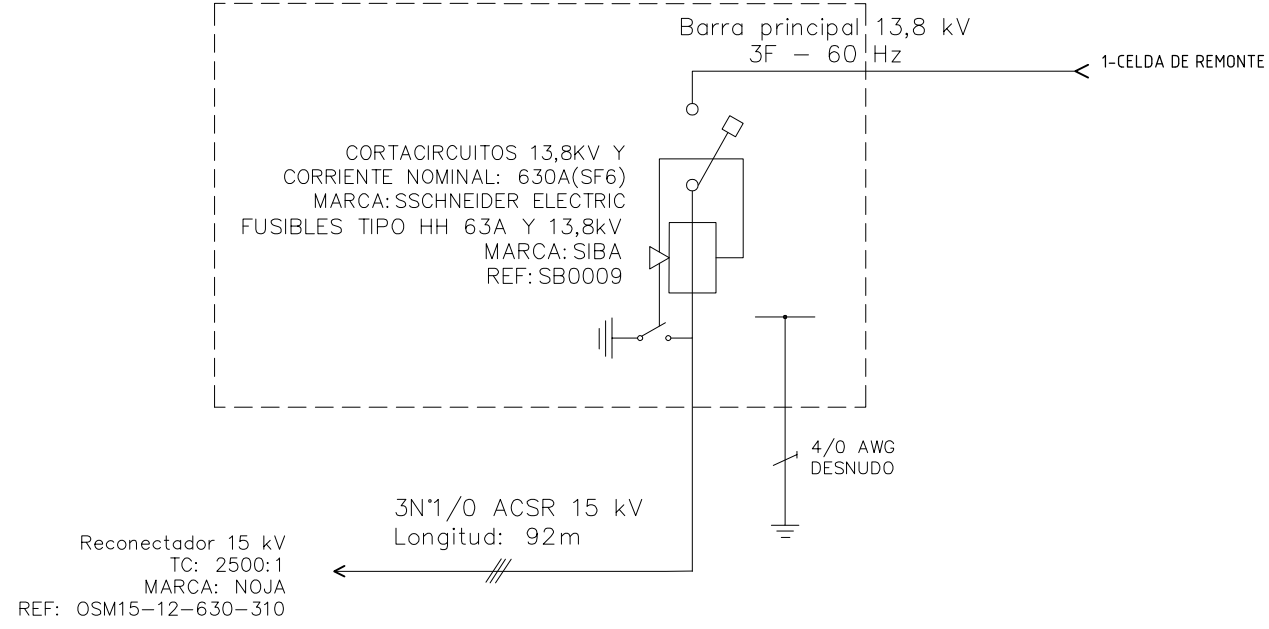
Barra principal 13,8 kV
3F – 60 Hz

1-CELDA DE REMONTE

CORTACIRCUITOS 13,8KV Y
CORRIENTE NOMINAL: 630A(SF6)
MARCA: SSCHNEIDER ELECTRIC
FUSIBLES TIPO HH 63A Y 13,8kV
MARCA: SIBA
REF: SB0009

4/0 AWG
DESNUDO

3N°1/0 ACSR 15 kV
Longitud: 92m

Reconectador 15 kV
TC: 2500:1
MARCA: NOJA
REF: OSM15–12–630–310